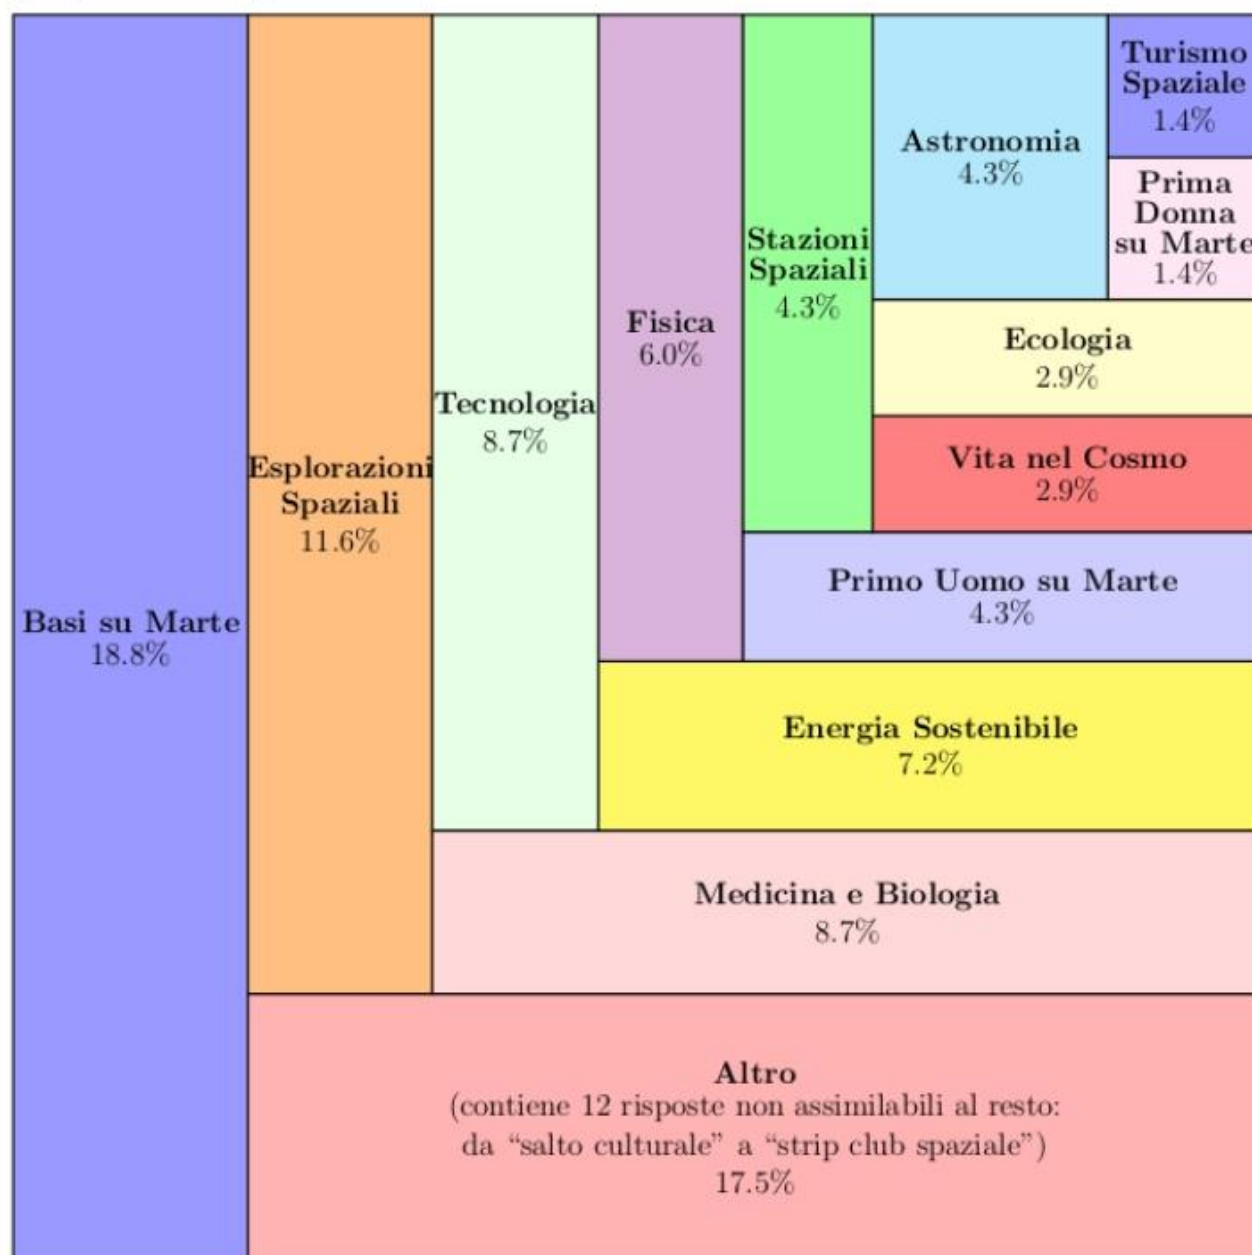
Basi su Marte
18.8%

Esplorazioni Spaziali
11.6%

Tecnologia
8.7%

Fisica
6.0%

Stazioni Spaziali
4.3%

Astronomia
4.3%

Turismo Spaziale
1.4%

Prima Donna su Marte
1.4%

Ecologia
2.9%

Vita nel Cosmo
2.9%

Primo Uomo su Marte
4.3%

Energia Sostenibile
7.2%

Medicina e Biologia
8.7%

Altro
(contiene 12 risposte non assimilabili al resto: da “salto culturale” a “strip club spaziale”)
17.5%